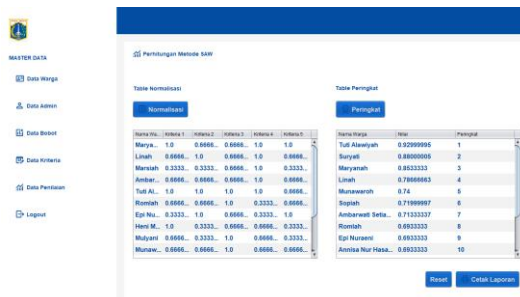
MASTER DATA

Data Warga

Data Admin

Data Bobot

Data Kriteria

Data Penilaian

Logout

Perhitungan Metode SAW

Table Normalisasi

Normalisasi

| Nama Wa... | Kriteria 1 | Kriteria 2 | Kriteria 3 | Kriteria 4 | Kriteria 5 |
|---|---|---|---|---|---|
| Marya... | 1.0 | 0.6666... | 0.6666... | 1.0 | 1.0 |
| Linah | 0.6666... | 1.0 | 0.6666... | 1.0 | 0.6666... |
| Marsiah | 0.3333... | 0.3333... | 0.6666... | 1.0 | 0.3333... |
| Ambar... | 0.6666... | 0.6666... | 0.6666... | 1.0 | 1.0 |
| Tuti Al... | 1.0 | 1.0 | 1.0 | 1.0 | 0.6666... |
| Romlah | 0.6666... | 0.6666... | 1.0 | 0.3333... | 0.6666... |
| Epi Nu... | 0.3333... | 1.0 | 0.6666... | 0.3333... | 1.0 |
| Heni M... | 1.0 | 0.3333... | 0.6666... | 0.6666... | 0.3333... |
| Mulyani | 0.6666... | 0.3333... | 0.6666... | 1.0 | 0.3333... |
| Munaw... | 0.6666... | 0.6666... | 1.0 | 0.6666... | 0.3333... |

Table Peringkat

Peringkat

| Nama Warga | Nilai | Peringkat |
|---|---|---|
| Tuti Alawiyah | 0.92999995 | 1 |
| Suryati | 0.86000005 | 2 |
| Maryanah | 0.8533333 | 3 |
| Linah | 0.78666663 | 4 |
| Munawaroh | 0.74 | 5 |
| Sopiah | 0.71999997 | 6 |
| Ambarwati Setia... | 0.71333337 | 7 |
| Romlah | 0.6933333 | 8 |
| Epi Nureeni | 0.6933333 | 9 |
| Annisa Nur Hasa... | 0.6933333 | 10 |

Reset

Cetak Laporan